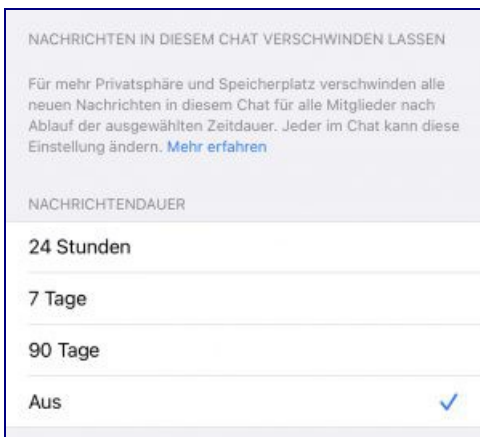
NACHRICHTEN IN DIESEM CHAT VERSCHWINDEN LASSEN

Für mehr Privatsphäre und Speicherplatz verschwinden alle neuen Nachrichten in diesem Chat für alle Mitglieder nach Ablauf der ausgewählten Zeitdauer. Jeder im Chat kann diese Einstellung ändern. Mehr erfahren

NACHRICHTENDAUER

24 Stunden

7 Tage

90 Tage

Aus ✓